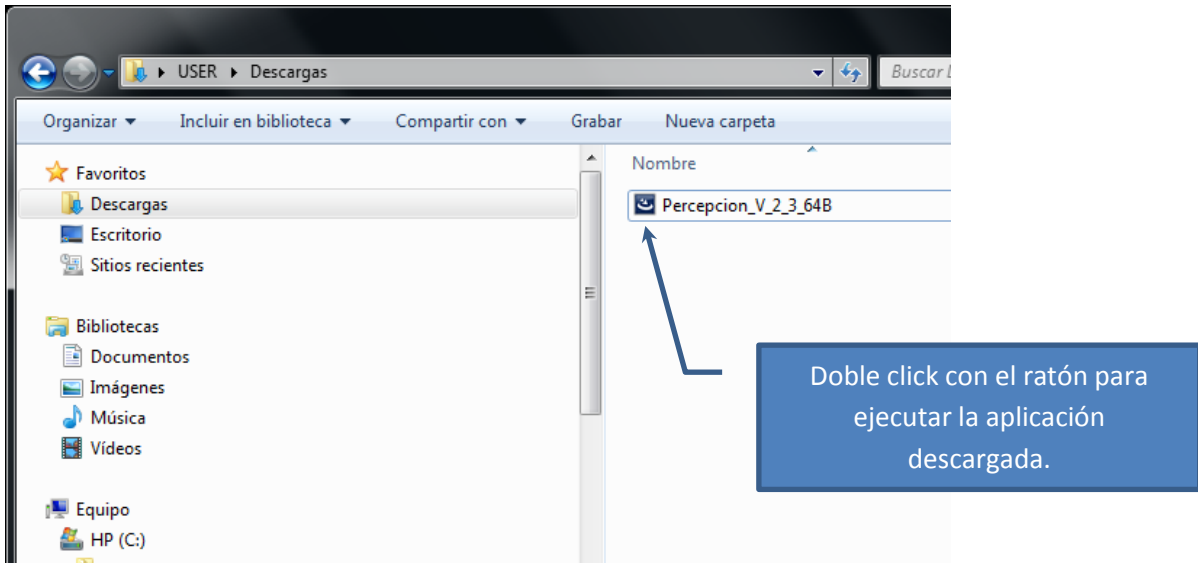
▸ USER ▸ Descargas

Buscar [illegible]

Organizar ▾ Incluir en biblioteca ▾ Compartir con ▾ Grabar Nueva carpeta

Favoritos
Descargas
Escritorio
Sitios recientes

Bibliotecas
Documentos
Imágenes
Música
Vídeos

Equipo
HP (C:)

Nombre

Percepcion_V_2_3_64B

Doble click con el ratón para ejecutar la aplicación descargada.